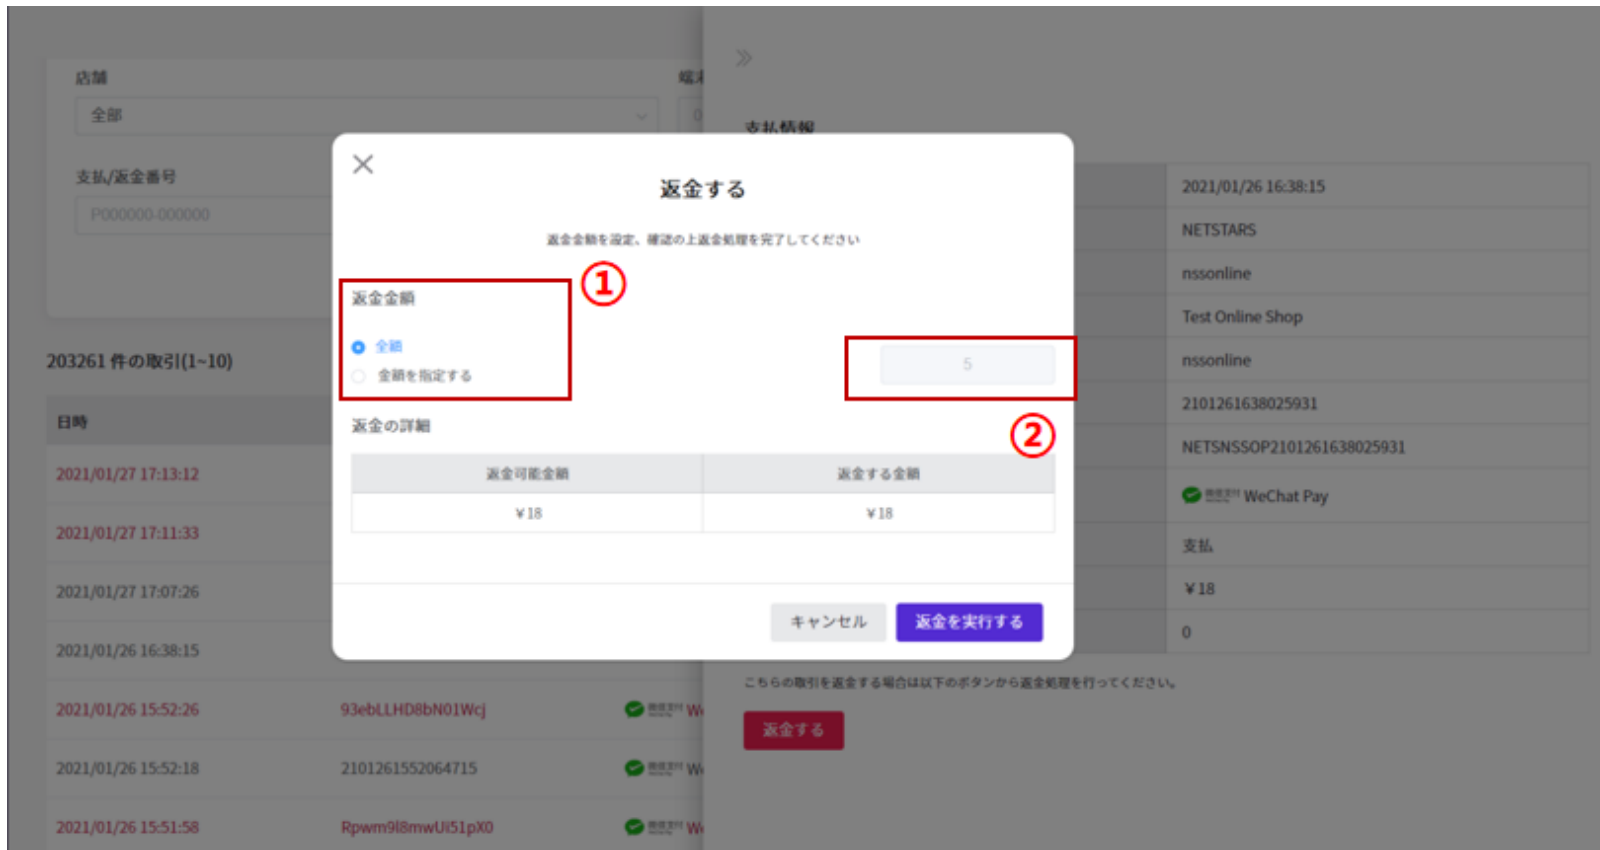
店舗
全部
支払/返金番号
P000000-000000
203261 件の取引(1~10)
日時
2021/01/27 17:13:12
2021/01/27 17:11:33
2021/01/27 17:07:26
2021/01/26 16:38:15
2021/01/26 15:52:26 93ebLLHD8bN01Wcj
2021/01/26 15:52:18 2101261552064715
2021/01/26 15:51:58 Rpwm9l8mwUi51pX0

支払情報
2021/01/26 16:38:15
NETSTARS
nssonline
Test Online Shop
nssonline
2101261638025931
NETSNSSOP2101261638025931
WeChat Pay
支払
¥18
0
こちらの取引を返金する場合は以下のボタンから返金処理を行ってください。
返金する

返金する
返金金額を設定、確認の上返金処理を完了してください
①
返金金額
全額
金額を指定する
5
②
返金の詳細
| 返金可能金額 | 返金する金額 |
|---|---|
| ¥18 | ¥18 |
キャンセル
返金を実行する